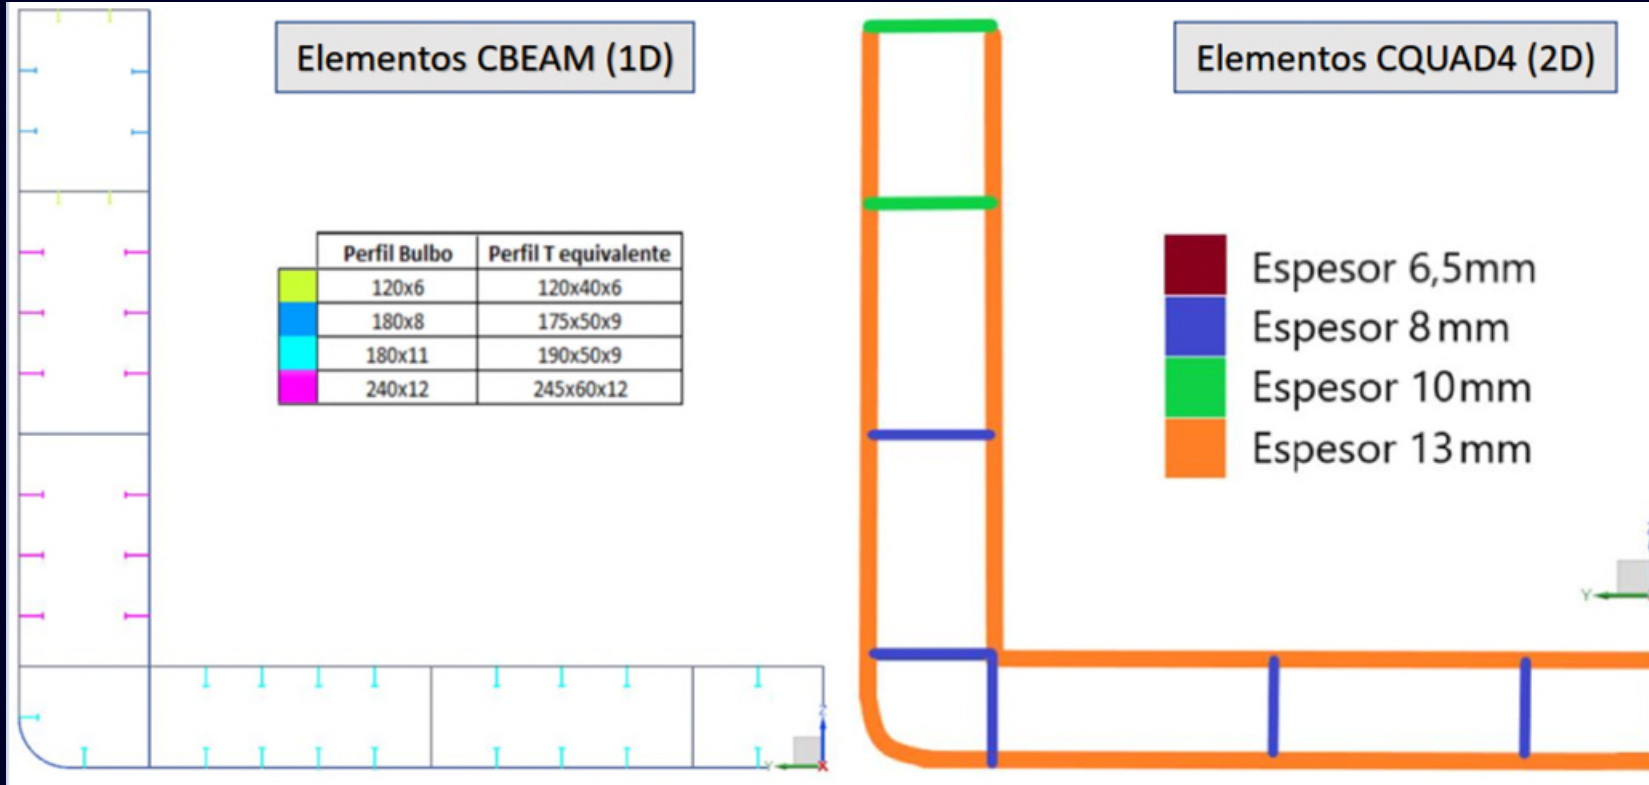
Elementos CBEAM (1D)

| | Perfil Bulbo | Perfil T equivalente |
|---|---|---|
| | 120x6 | 120x40x6 |
| | 180x8 | 175x50x9 |
| | 180x11 | 190x50x9 |
| | 240x12 | 245x60x12 |

Elementos CQUAD4 (2D)

Espesor 6,5mm
Espesor 8 mm
Espesor 10mm
Espesor 13mm